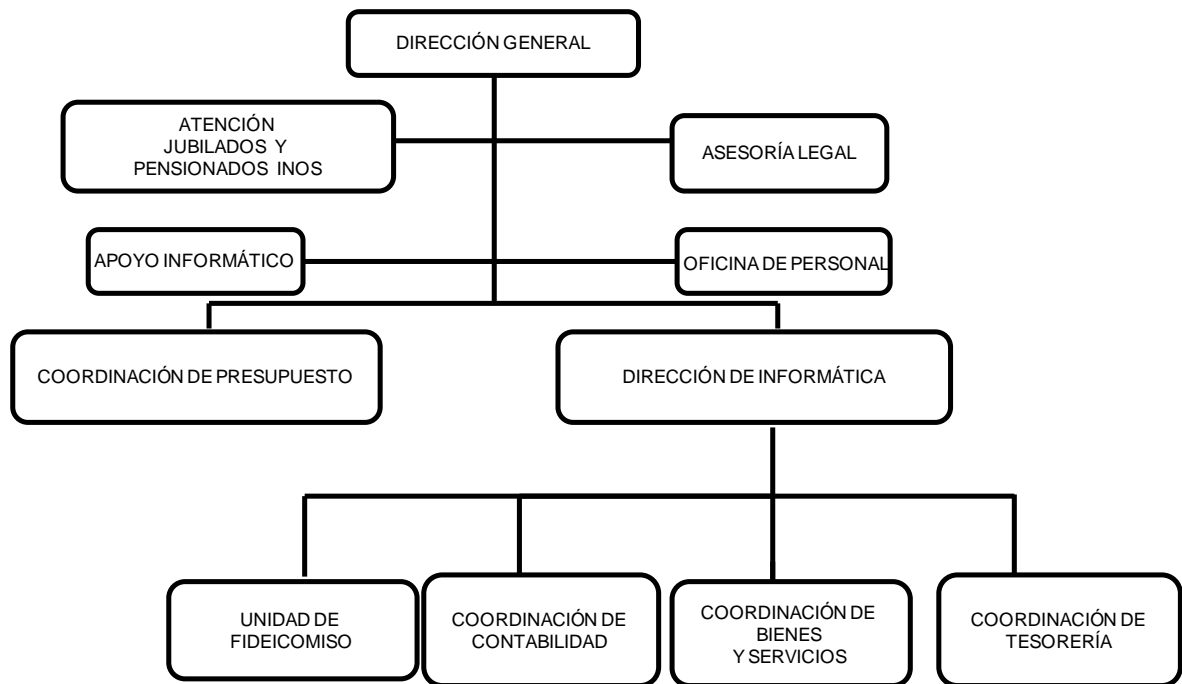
DIRECCIÓN GENERAL

ATENCIÓN JUBILADOS Y PENSIONADOS INOS

ASESORÍA LEGAL

APOYO INFORMÁTICO

OFICINA DE PERSONAL

COORDINACIÓN DE PRESUPUESTO

DIRECCIÓN DE INFORMÁTICA

UNIDAD DE FIDEICOMISO

COORDINACIÓN DE CONTABILIDAD

COORDINACIÓN DE BIENES Y SERVICIOS

COORDINACIÓN DE TESORERÍA